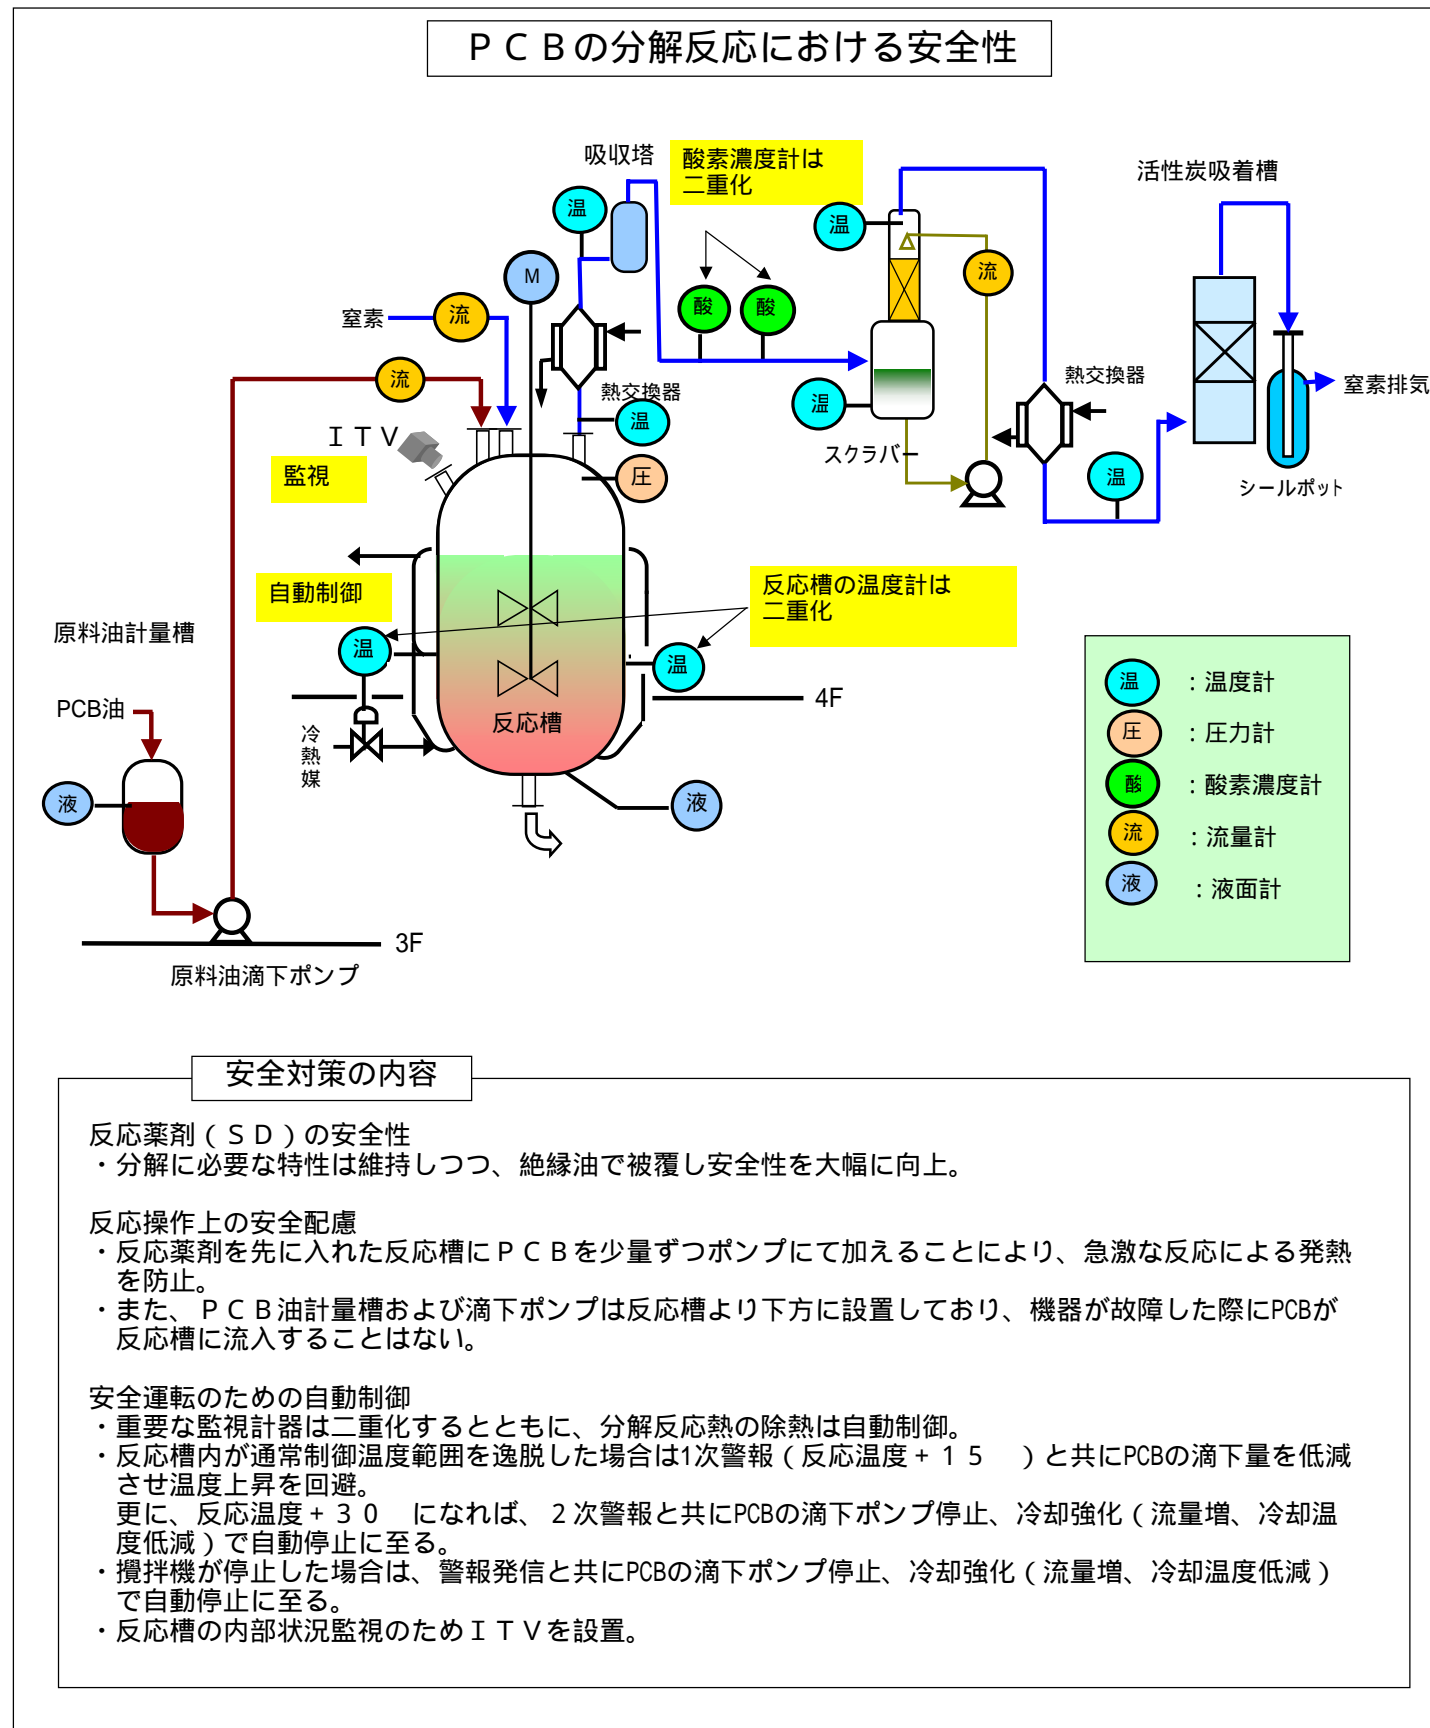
ＰＣＢの分解反応における安全性

吸収塔

酸素濃度計は二重化

活性炭吸着槽

温

温

M

酸

酸

流

窒素

流

熱交換器

熱交換器

流

温

温

窒素排気

ＩＴＶ

温

スクラバー

監視

圧

シールポット

温

自動制御

反応槽の温度計は二重化

原料油計量槽

温

温

4F

PCB油

冷熱媒

反応槽

液

液

3F

原料油滴下ポンプ

| 温 | ：温度計 |
|---|---|
| 圧 | ：圧力計 |
| 酸 | ：酸素濃度計 |
| 流 | ：流量計 |
| 液 | ：液面計 |

安全対策の内容

反応薬剤（ＳＤ）の安全性
・分解に必要な特性は維持しつつ、絶縁油で被覆し安全性を大幅に向上。

反応操作上の安全配慮
・反応薬剤を先に入れた反応槽にＰＣＢを少量ずつポンプにて加えることにより、急激な反応による発熱を防止。
・また、ＰＣＢ油計量槽および滴下ポンプは反応槽より下方に設置しており、機器が故障した際にPCBが反応槽に流入することはない。

安全運転のための自動制御
・重要な監視計器は二重化するとともに、分解反応熱の除熱は自動制御。
・反応槽内が通常制御温度範囲を逸脱した場合は1次警報（反応温度＋１５　）と共にPCBの滴下量を低減させ温度上昇を回避。
更に、反応温度＋３０　になれば、２次警報と共にPCBの滴下ポンプ停止、冷却強化（流量増、冷却温度低減）で自動停止に至る。
・攪拌機が停止した場合は、警報発信と共にPCBの滴下ポンプ停止、冷却強化（流量増、冷却温度低減）で自動停止に至る。
・反応槽の内部状況監視のためＩＴＶを設置。